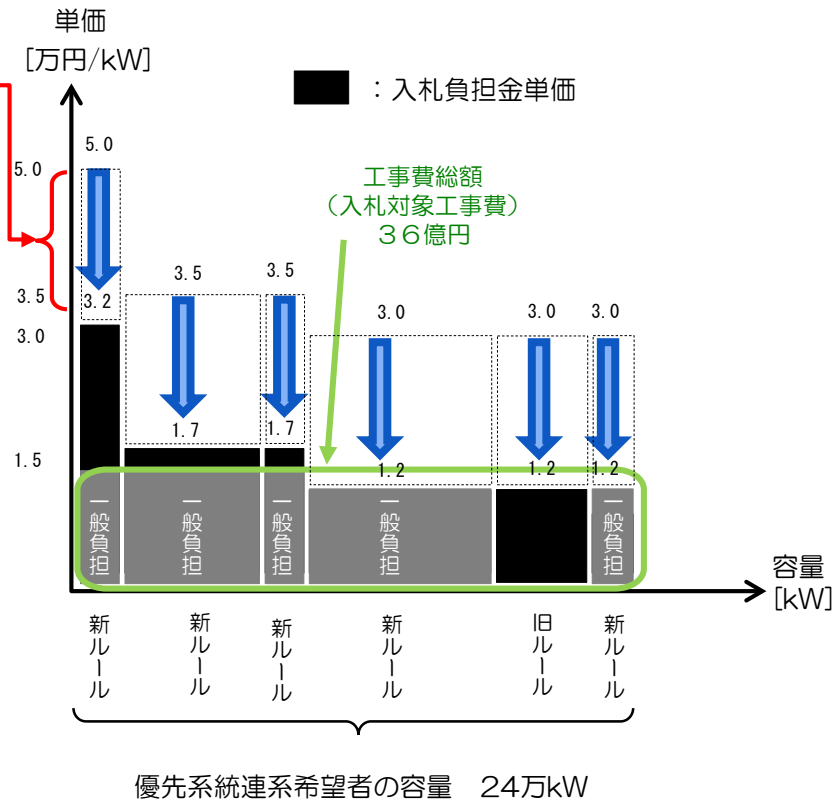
単価
[万円/kW]

：入札負担金単価

5.0
3.5
3.0
1.5

5.0
3.2

3.5
1.7

3.5
1.7

3.0
1.2

3.0
1.2

3.0
1.2

工事費総額
（入札対象工事費）
３６億円

一般負担
一般負担
一般負担
一般負担
一般負担

容量
[kW]

新ルール
新ルール
新ルール
新ルール
旧ルール
新ルール

優先系統連系希望者の容量　24万kW